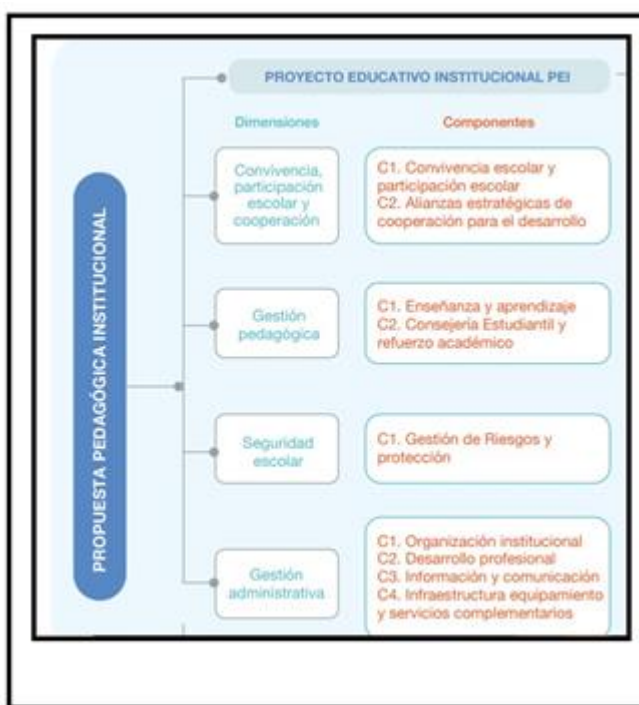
PROYECTO EDUCATIVO INSTITUCIONAL PEI

PROPUESTA PEDAGÓGICA INSTITUCIONAL

| Dimensiones | Componentes |
|---|---|
| Convivencia, participación escolar y cooperación | C1. Convivencia escolar y participación escolar C2. Alianzas estratégicas de cooperación para el desarrollo |
| Gestión pedagógica | C1. Enseñanza y aprendizaje C2. Consejería Estudiantil y refuerzo académico |
| Seguridad escolar | C1. Gestión de Riesgos y protección |
| Gestión administrativa | C1. Organización institucional C2. Desarrollo profesional C3. Información y comunicación C4. Infraestructura equipamiento y servicios complementarios |